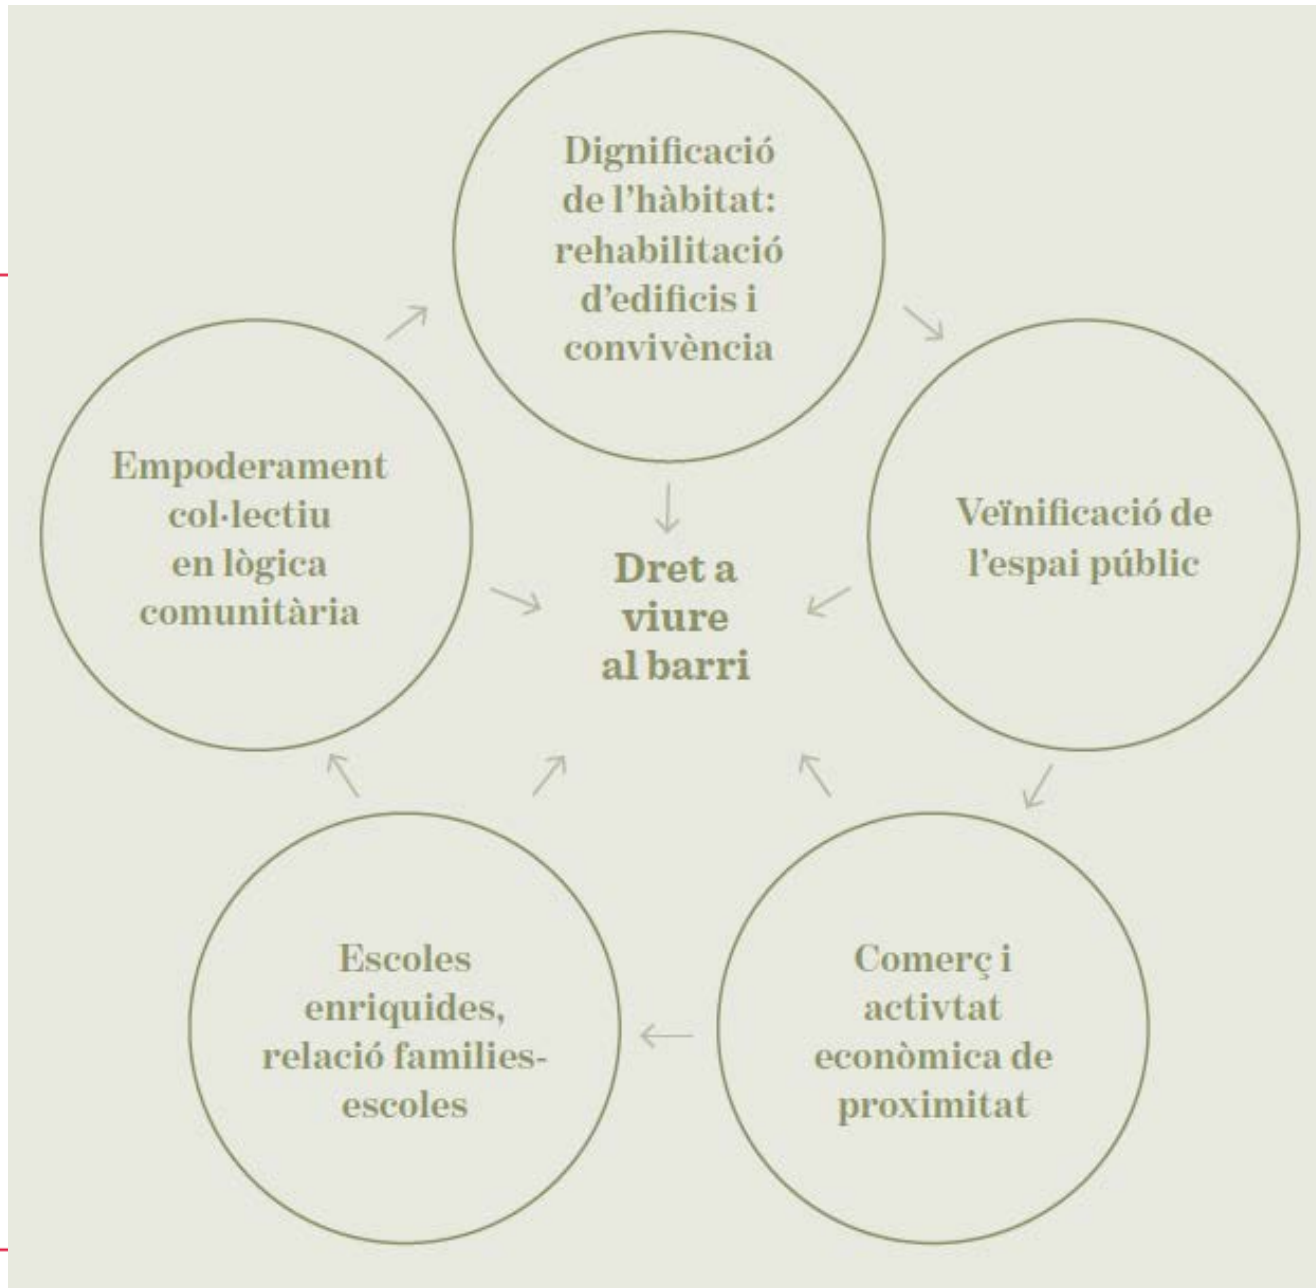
Dignificació de l'hàbitat: rehabilitació d'edificis i convivència

Veïnificació de l'espai públic

Comerç i activtat econòmica de proximitat

Escoles enriquides, relació families-escoles

Empoderament col·lectiu en lògica comunitària

Dret a viure al barri